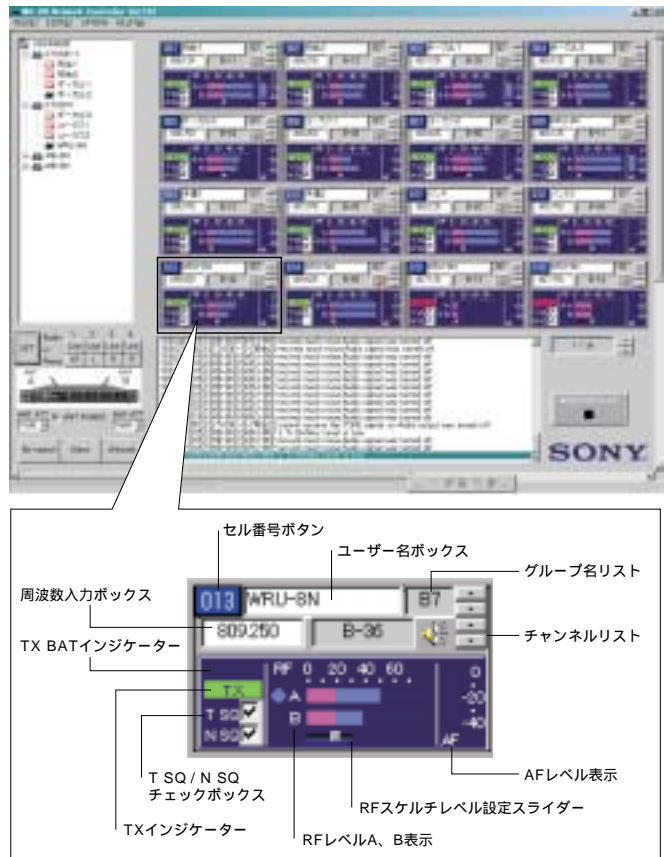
SONY

セル番号ボタン

ユーザー名ボックス

グループ名リスト

周波数入力ボックス

チャンネルリスト

TX BATインジケーター

013 WRU-8N

B7

809.250

B-36

RF 0 20 40 60

TX

A

T SQ

B

N SQ

0

-20

-40

AF

AFレベル表示

T SQ / N SQ チェックボックス

RFスケルチレベル設定スライダー

TXインジケーター

RFレベルA、B表示